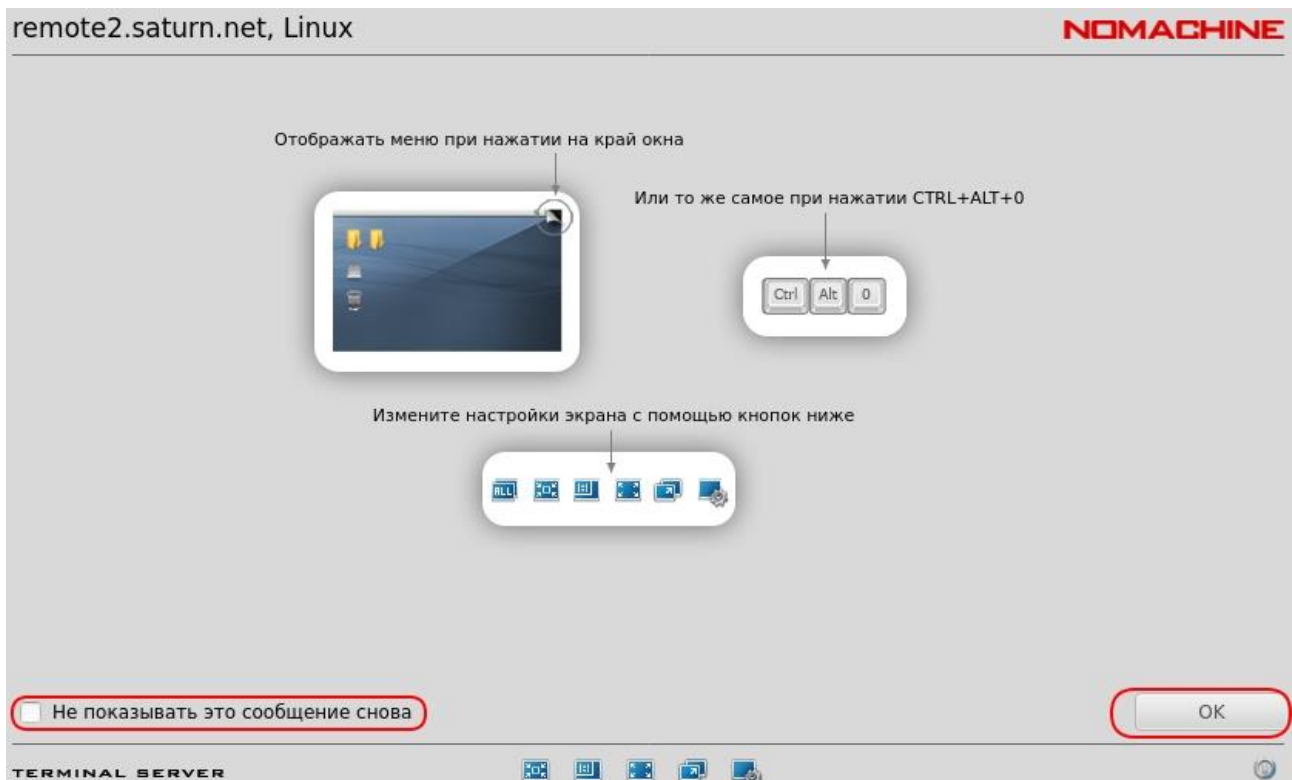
remote2.saturn.net, Linux

NOMACHINE

Отображать меню при нажатии на край окна

Или то же самое при нажатии CTRL+ALT+0

Ctrl Alt 0

Измените настройки экрана с помощью кнопок ниже

ALL

Не показывать это сообщение снова

OK

TERMINAL SERVER